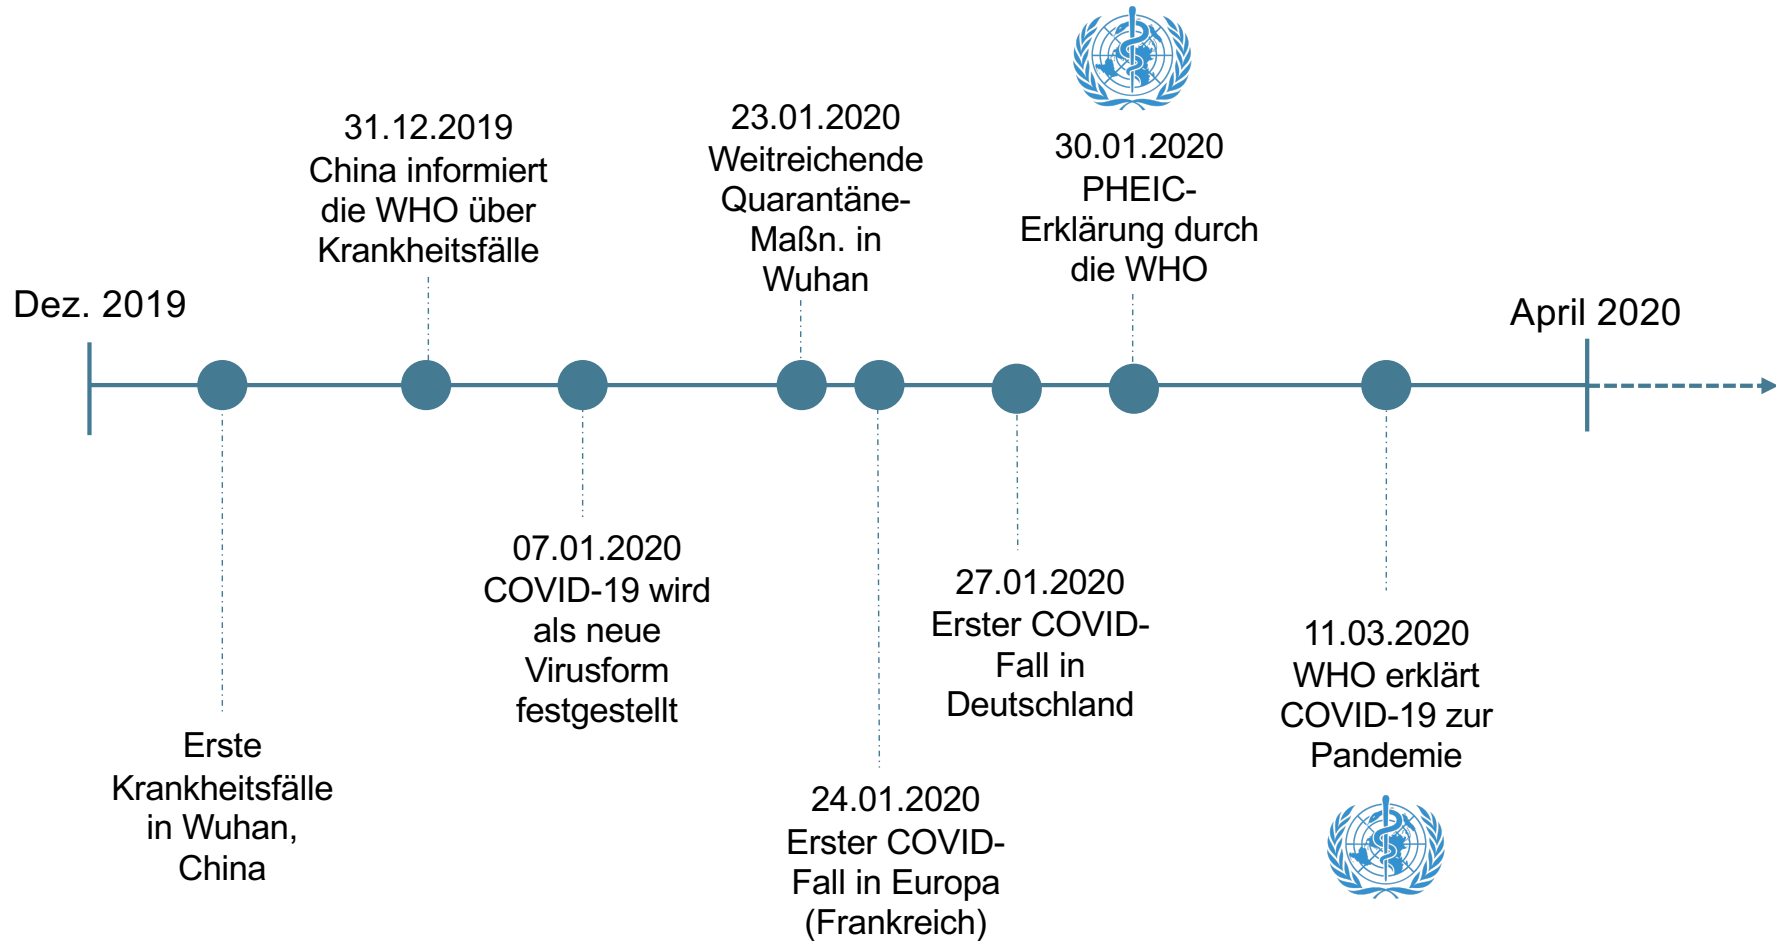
Dez. 2019

31.12.2019
China informiert die WHO über Krankheitsfälle

23.01.2020
Weitreichende Quarantäne-Maßn. in Wuhan

30.01.2020
PHEIC-Erklärung durch die WHO

April 2020

Erste Krankheitsfälle in Wuhan, China

07.01.2020
COVID-19 wird als neue Virusform festgestellt

24.01.2020
Erster COVID-Fall in Europa (Frankreich)

27.01.2020
Erster COVID-Fall in Deutschland

11.03.2020
WHO erklärt COVID-19 zur Pandemie